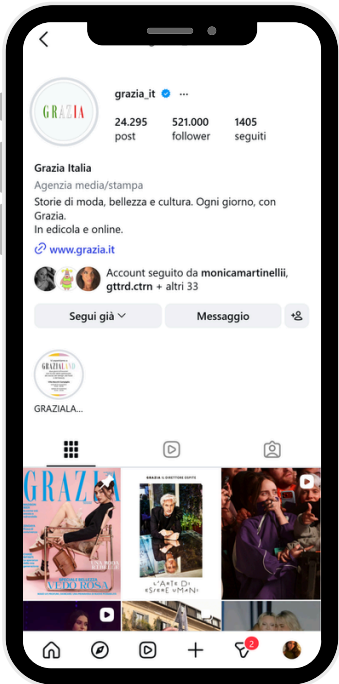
grazia_it

GRAZIA

24.295 post

521.000 follower

1405 seguiti

Grazia Italia

Agenzia media/stampa

Storie di moda, bellezza e cultura. Ogni giorno, con Grazia.
In edicola e online.

www.grazia.it

Account seguito da monicamartinellii, gttrd.ctrn + altri 33

Segui già

Messaggio

GRAZIALAB

GRAZIALA...

GRAZIA

VEDO ROSA

GRAZIA

L'ARTE DI ESSERE UMANI

2